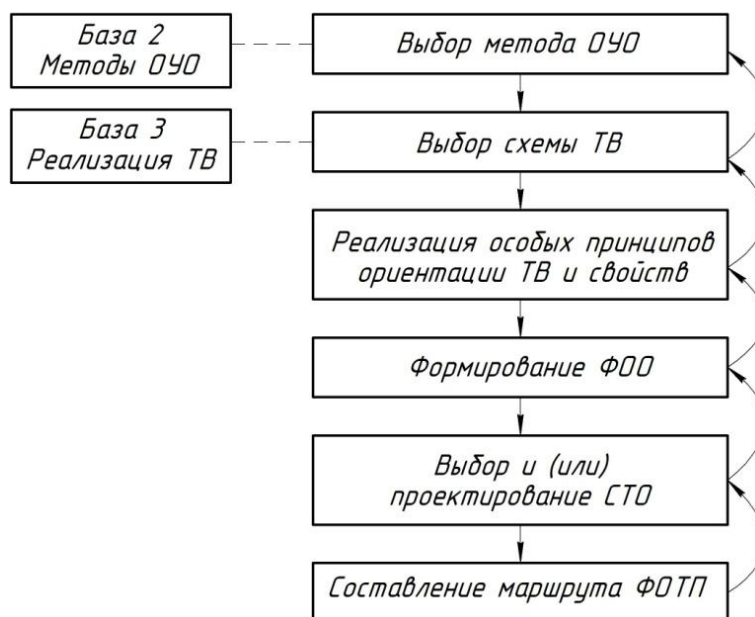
База 2
Методы ОУО

Выбор метода ОУО

База 3
Реализация ТВ

Выбор схемы ТВ

Реализация особых принципов ориентации ТВ и свойств

Формирование ФОО

Выбор и (или) проектирование СТО

Составление маршрута ФОТП